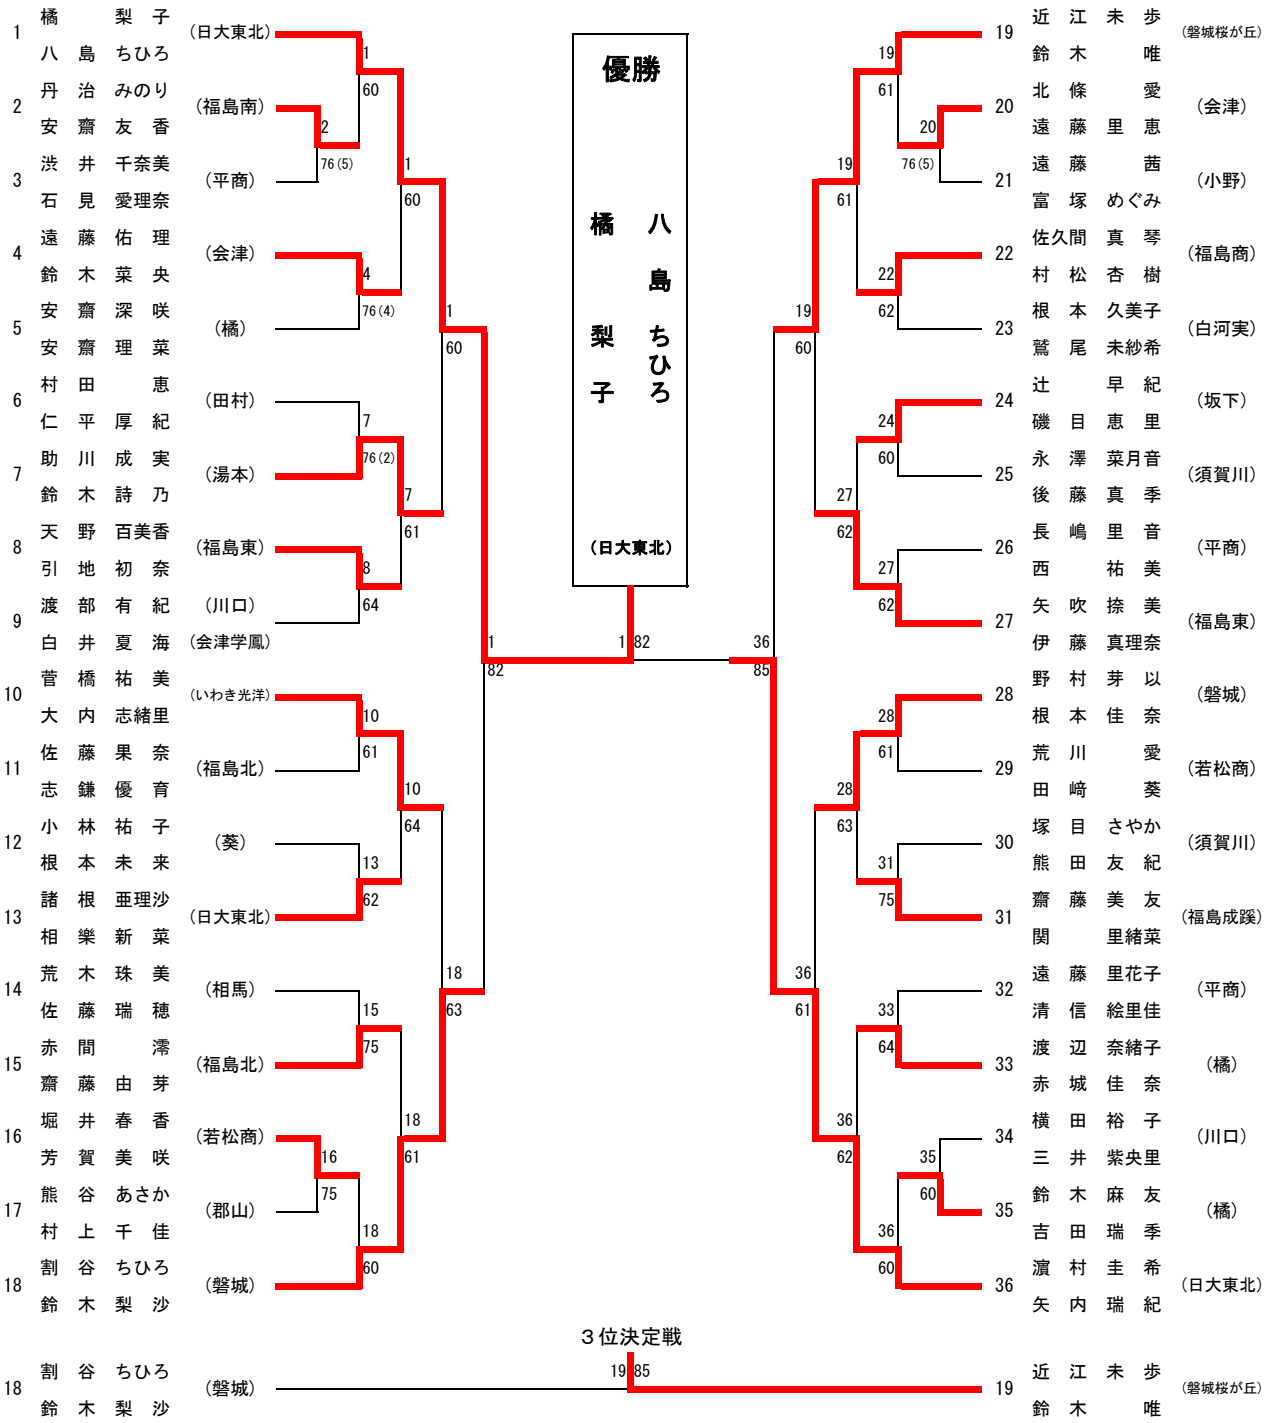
1 橘 梨子 八島 ちひろ (日大東北)
2 丹治 みのり 安齋 友香 (福島南)
3 渋井 千奈美 石見 愛理奈 (平商)
4 遠藤 佑理 鈴木 菜央 (会津)
5 安齋 深咲 安齋 理菜 (橘)
6 村田 恵 仁平 厚紀 (田村)
7 助川 成実 鈴木 詩乃 (湯本)
8 天野 百美香 引地 初奈 (福島東)
9 渡部 有紀 白井 夏海 (川口) (会津学鳳)
10 菅橋 祐美 大内 志緒里 (いわき光洋)
11 佐藤 果奈 志鎌 優育 (福島北)
12 小林 祐子 根本 未来 (葵)
13 諸根 亜理沙 相樂 新菜 (日大東北)
14 荒木 珠美 佐藤 瑞穂 (相馬)
15 赤間 澪 齋藤 由芽 (福島北)
16 堀井 春香 芳賀 美咲 (若松商)
17 熊谷 あさか 村上 千佳 (郡山)
18 割谷 ちひろ 鈴木 梨沙 (磐城)

1 60 2 76(5) 1 60 4 76(4) 1 60 7 76(2) 7 61 8 64 1 82 10 61 10 64 13 62 18 63 15 75 18 61 16 75 18 60

優勝
八島 ちひろ
橘 梨子
(日大東北)

1 82 36 85

19 近江 未歩 鈴木 唯 (磐城桜が丘)
20 北條 愛 遠藤 里恵 (会津)
21 遠藤 茜 富塚 めぐみ (小野)
22 佐久間 真琴 村松 杏樹 (福島商)
23 根本 久美子 鷲尾 未紗希 (白河実)
24 辻 早紀 磯目 恵里 (坂下)
25 永澤 菜月音 後藤 真季 (須賀川)
26 長嶋 里音 西 祐美 (平商)
27 矢吹 捺美 伊藤 真理奈 (福島東)
28 野村 芽以 根本 佳奈 (磐城)
29 荒川 愛 田﨑 葵 (若松商)
30 塚目 さやか 熊田 友紀 (須賀川)
31 齋藤 美友 関 里緒菜 (福島成蹊)
32 遠藤 里花子 清信 絵里佳 (平商)
33 渡辺 奈緒子 赤城 佳奈 (橘)
34 横田 裕子 三井 紫央里 (川口)
35 鈴木 麻友 吉田 瑞季 (橘)
36 濵村 圭希 矢内 瑞紀 (日大東北)

19 61 20 76(5) 19 61 22 62 19 60 24 60 27 62 27 62 28 61 28 63 31 75 36 61 33 64 36 62 35 60 36 60

3位決定戦
18 割谷 ちひろ 鈴木 梨沙 (磐城)
19 85
19 近江 未歩 鈴木 唯 (磐城桜が丘)